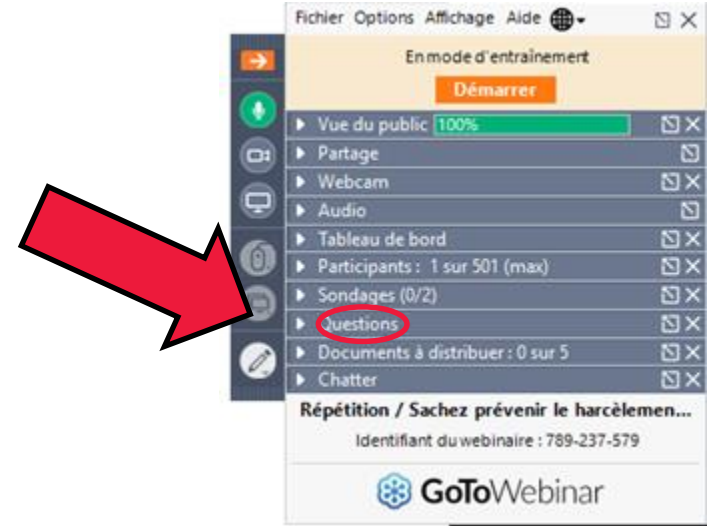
Fichier Options Affichage Aide

En mode d'entraînement

Démarrer

Vue du public 100%

Partage

Webcam

Audio

Tableau de bord

Participants : 1 sur 501 (max)

Sondages (0/2)

Questions

Documents à distribuer : 0 sur 5

Chatter

Répétition / Sachez prévenir le harcèlemen...

Identifiant du webinaire : 789-237-579

GoToWebinar